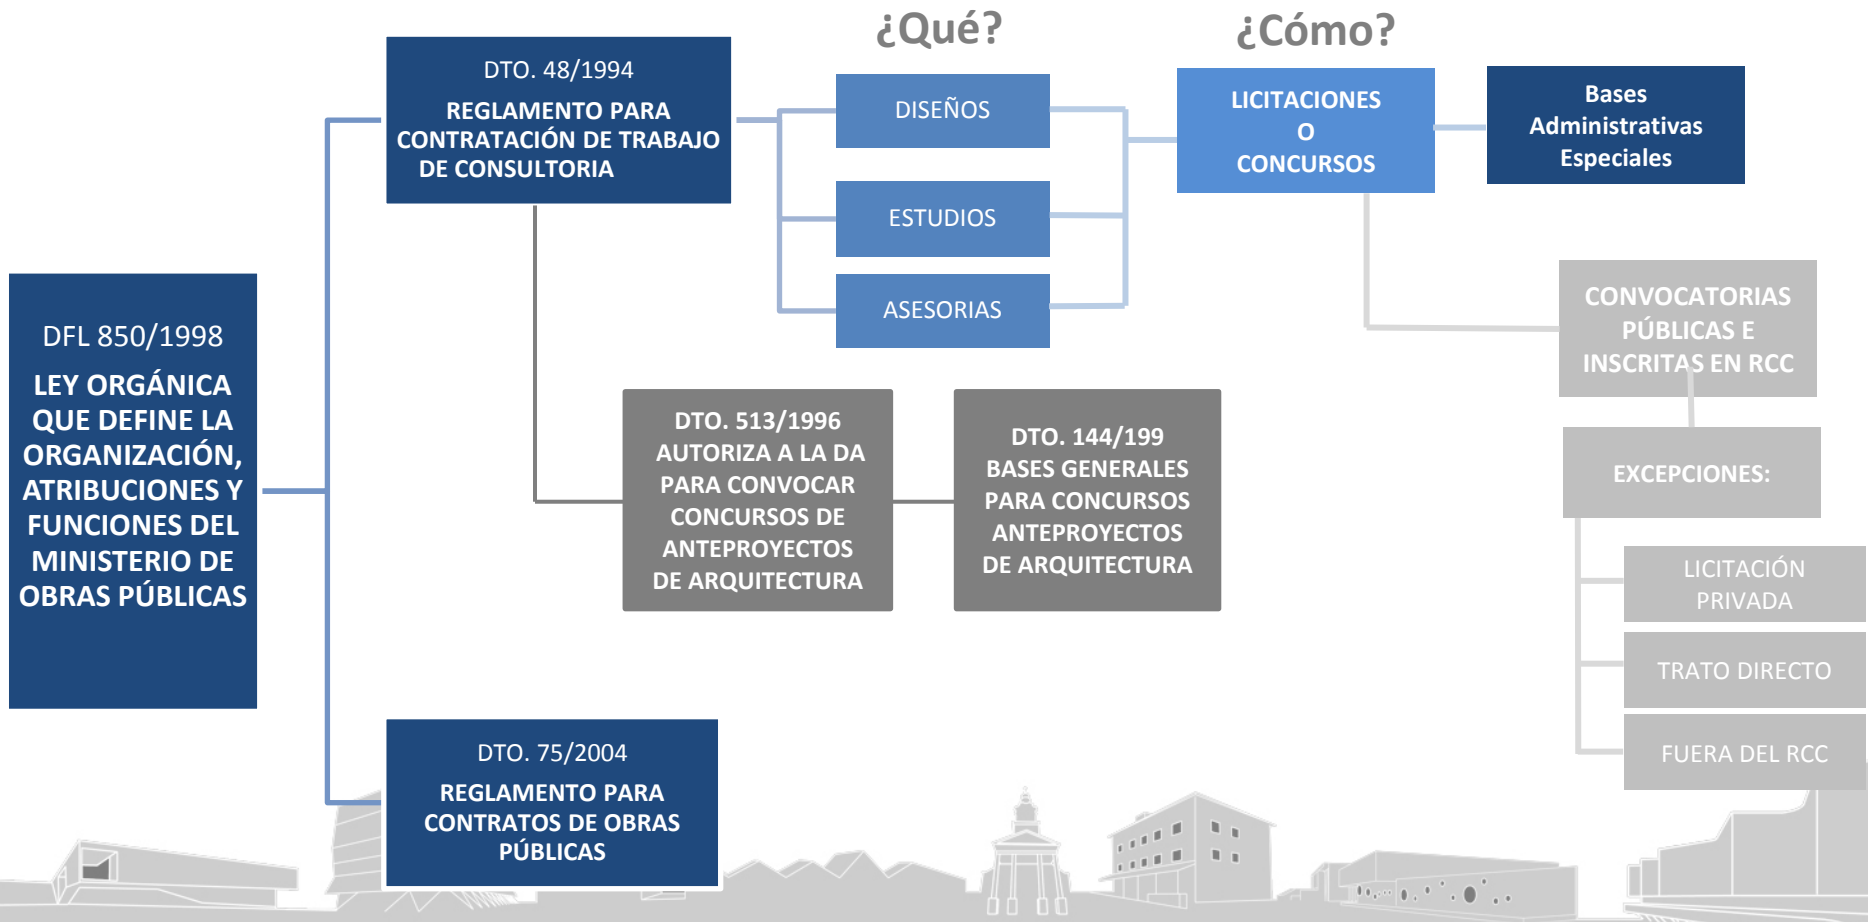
¿Qué?

¿Cómo?

DFL 850/1998

LEY ORGÁNICA QUE DEFINE LA ORGANIZACIÓN, ATRIBUCIONES Y FUNCIONES DEL MINISTERIO DE OBRAS PÚBLICAS

DTO. 48/1994

REGLAMENTO PARA CONTRATACIÓN DE TRABAJO DE CONSULTORIA

DISEÑOS

ESTUDIOS

ASESORIAS

LICITACIONES O CONCURSOS

Bases Administrativas Especiales

CONVOCATORIAS PÚBLICAS E INSCRITAS EN RCC

EXCEPCIONES:

LICITACIÓN PRIVADA

TRATO DIRECTO

FUERA DEL RCC

DTO. 513/1996 AUTORIZA A LA DA PARA CONVOCAR CONCURSOS DE ANTEPROYECTOS DE ARQUITECTURA

DTO. 144/199 BASES GENERALES PARA CONCURSOS ANTEPROYECTOS DE ARQUITECTURA

DTO. 75/2004

REGLAMENTO PARA CONTRATOS DE OBRAS PÚBLICAS